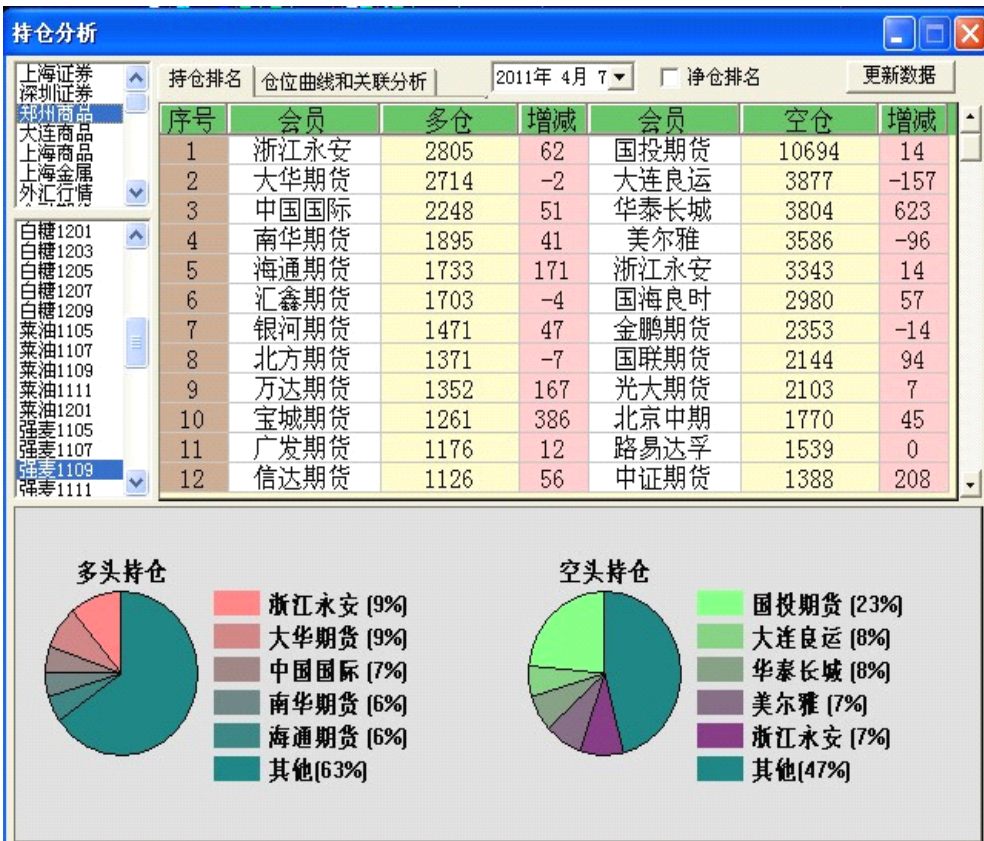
持仓分析

上海证券
深圳证券
郑州商品
大连商品
上海商品
上海金属
外汇行情

白糖1201
白糖1203
白糖1205
白糖1207
白糖1209
菜油1105
菜油1107
菜油1109
菜油1111
菜油1201
强麦1105
强麦1107
强麦1109
强麦1111

持仓排名 | 仓位曲线和关联分析 | 2011年 4月 7 | 净仓排名 | 更新数据

| 序号 | 会员 | 多仓 | 增减 | 会员 | 空仓 | 增减 |
|---|---|---|---|---|---|---|
| 1 | 浙江永安 | 2805 | 62 | 国投期货 | 10694 | 14 |
| 2 | 大华期货 | 2714 | -2 | 大连良运 | 3877 | -157 |
| 3 | 中国国际 | 2248 | 51 | 华泰长城 | 3804 | 623 |
| 4 | 南华期货 | 1895 | 41 | 美尔雅 | 3586 | -96 |
| 5 | 海通期货 | 1733 | 171 | 浙江永安 | 3343 | 14 |
| 6 | 汇鑫期货 | 1703 | -4 | 国海良时 | 2980 | 57 |
| 7 | 银河期货 | 1471 | 47 | 金鹏期货 | 2353 | -14 |
| 8 | 北方期货 | 1371 | -7 | 国联期货 | 2144 | 94 |
| 9 | 万达期货 | 1352 | 167 | 光大期货 | 2103 | 7 |
| 10 | 宝城期货 | 1261 | 386 | 北京中期 | 1770 | 45 |
| 11 | 广发期货 | 1176 | 12 | 路易达孚 | 1539 | 0 |
| 12 | 信达期货 | 1126 | 56 | 中证期货 | 1388 | 208 |

多头持仓
浙江永安 [9%]
大华期货 [9%]
中国国际 [7%]
南华期货 [6%]
海通期货 [6%]
其他[63%]

空头持仓
国投期货 [23%]
大连良运 [8%]
华泰长城 [8%]
美尔雅 [7%]
浙江永安 [7%]
其他[47%]